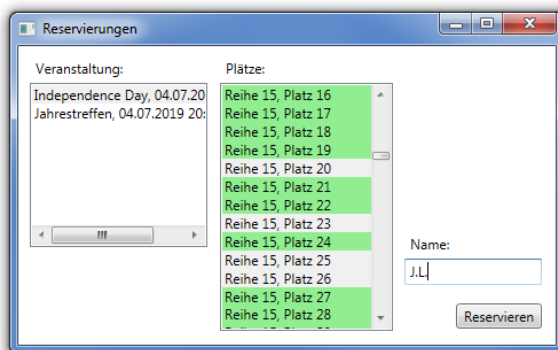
Reservierungen

Veranstaltung:

Independence Day, 04.07.20
Jahrestreffen, 04.07.2019 20:

Plätze:

Reihe 15, Platz 16
Reihe 15, Platz 17
Reihe 15, Platz 18
Reihe 15, Platz 19
Reihe 15, Platz 20
Reihe 15, Platz 21
Reihe 15, Platz 22
Reihe 15, Platz 23
Reihe 15, Platz 24
Reihe 15, Platz 25
Reihe 15, Platz 26
Reihe 15, Platz 27
Reihe 15, Platz 28
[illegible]

Name:

J.L.

Reservieren